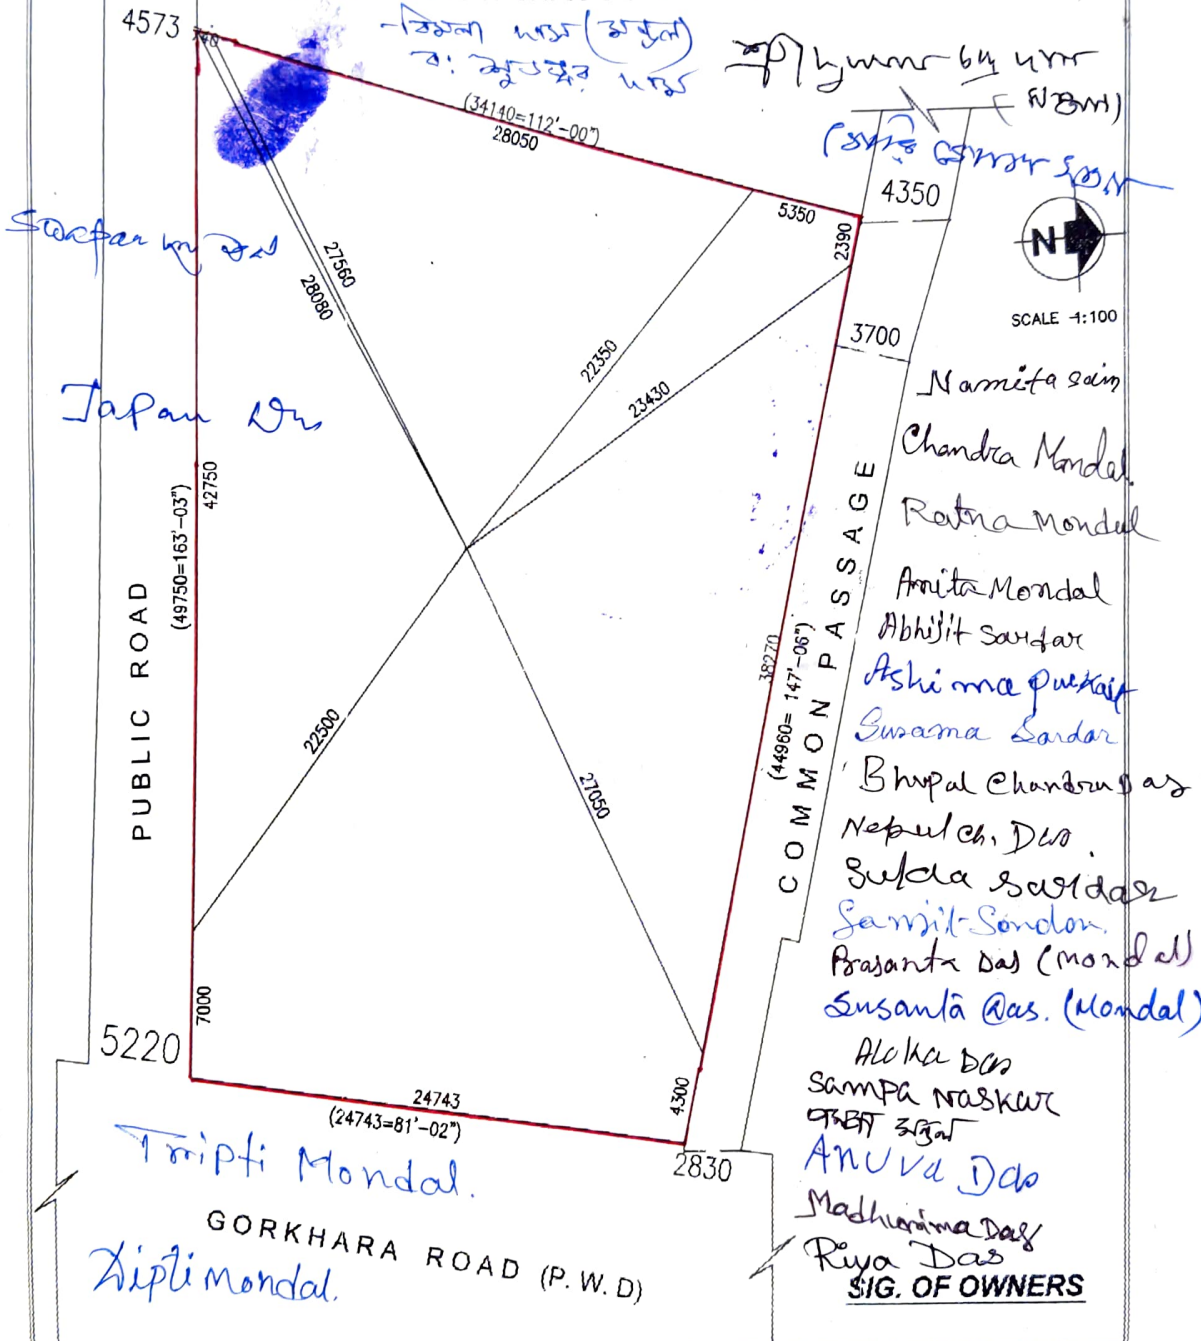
4573
বিমলা নস্কর (মণ্ডল)
বা: সুরেন্দ্র নস্কর
শ্রী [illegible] নস্কর
(নিজেকে)
(স্বাক্ষর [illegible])
(34140=112'-00")
28050
Sarfan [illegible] দাস
27560
28080
5350
2390
4350
N
SCALE 1:100
3700
22350
23430
Tapan Das
Namita Sain
Chandra Mondal
Ratna Mondal
Anita Mondal
Abhijit Sardar
Ashima Purkait
Susama Sardar
Bhupal Chandra Das
Nepal ch. Das
Sulata Sardar
Samjit Sardar
Prasanta Das (Mondal)
Susanta Das. (Mondal)
Alaka Das
Sampa Naskar
প্রতিমা নস্কর
Anuva Das
Madhurima Das
Riya Das
SIG. OF OWNERS
42750
(49750=163'-03")
PUBLIC ROAD
22500
27050
38270
(44960= 147'-06")
COMMON PASSAGE
7000
5220
24743
(24743=81'-02")
4300
2830
Tripti Mondal.
GORKHARA ROAD (P. W. D)
Dipti Mondal.